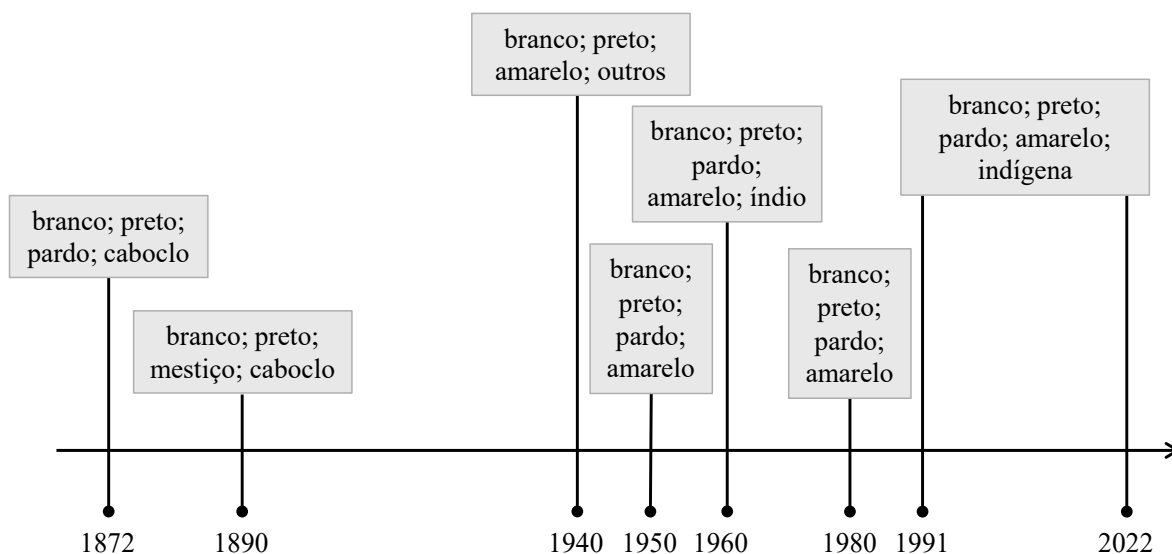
branco; preto; amarelo; outros

branco; preto; pardo; amarelo; índio

branco; preto; pardo; amarelo; indígena

branco; preto; pardo; caboclo

branco; preto; mestiço; caboclo

branco; preto; pardo; amarelo

branco; preto; pardo; amarelo

1872 1890 1940 1950 1960 1980 1991 2022